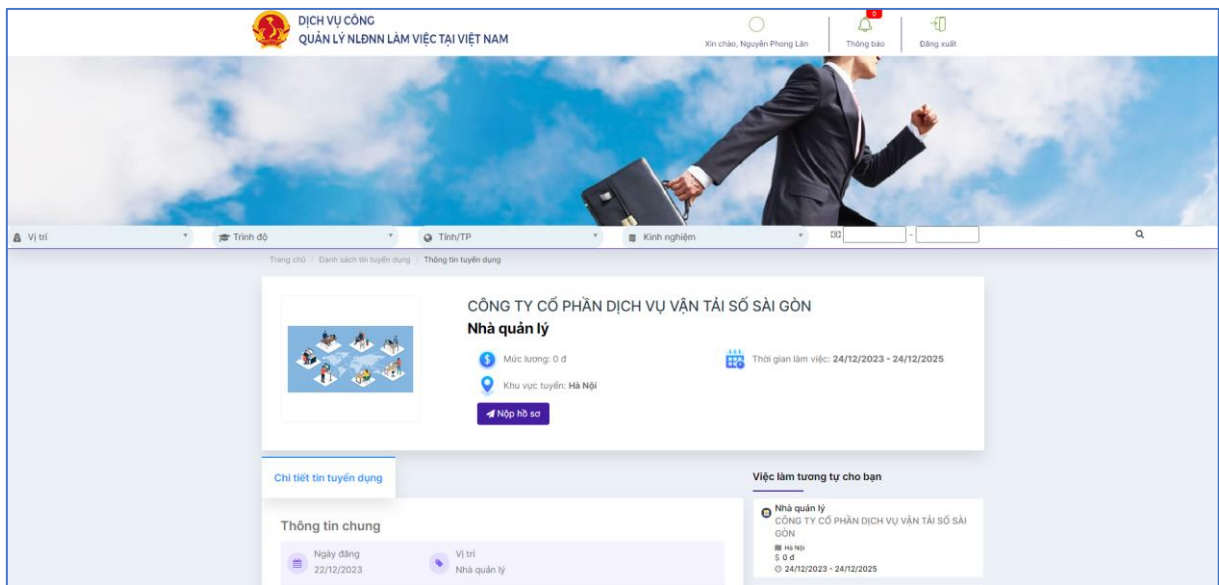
DỊCH VỤ CÔNG
QUẢN LÝ NLĐNN LÀM VIỆC TẠI VIỆT NAM

Xin chào, Nguyễn Phong Lân

0
Thông báo

Đăng xuất

Vị trí
Trình độ
Tỉnh/TP
Kinh nghiệm

Trang chủ / Danh sách tin tuyển dụng / Thông tin tuyển dụng

CÔNG TY CỔ PHẦN DỊCH VỤ VẬN TẢI SỐ SÀI GÒN
Nhà quản lý

Mức lương: 0 đ
Thời gian làm việc: 24/12/2023 - 24/12/2025
Khu vực tuyển: Hà Nội

Nộp hồ sơ

Chi tiết tin tuyển dụng

Việc làm tương tự cho bạn

Nhà quản lý
CÔNG TY CỔ PHẦN DỊCH VỤ VẬN TẢI SỐ SÀI GÒN
Hà Nội
$ 0 đ
24/12/2023 - 24/12/2025

Thông tin chung

Ngày đăng
22/12/2023
Vị trí
Nhà quản lý